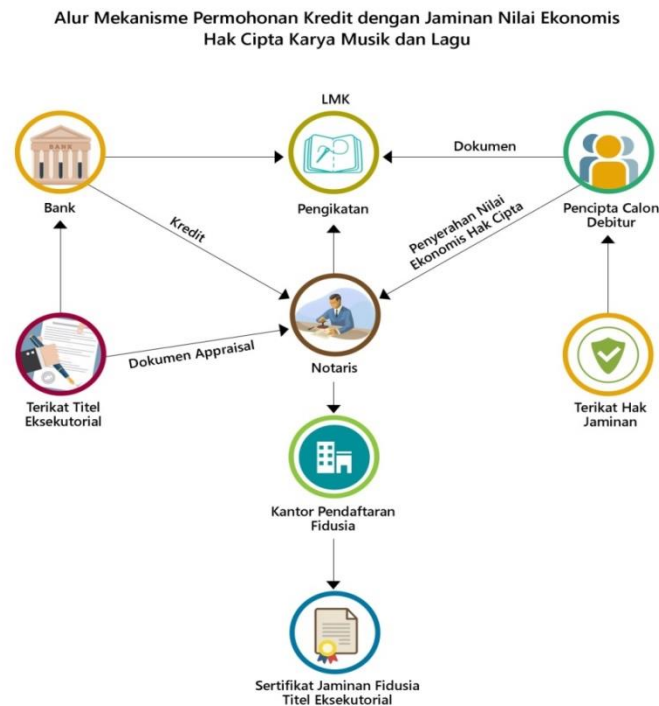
Alur Mekanisme Permohonan Kredit dengan Jaminan Nilai Ekonomis Hak Cipta Karya Musik dan Lagu

LMK

BANK

Bank

Pengikatan

Dokumen

Pencipta Calon Debitur

Kredit

Penyerahan Nilai Ekonomis Hak Cipta

Dokumen Appraisal

Notaris

Terikat Titel Eksekutorial

Terikat Hak Jaminan

Kantor Pendaftaran Fidusia

Sertifikat Jaminan Fidusia Titel Eksekutorial